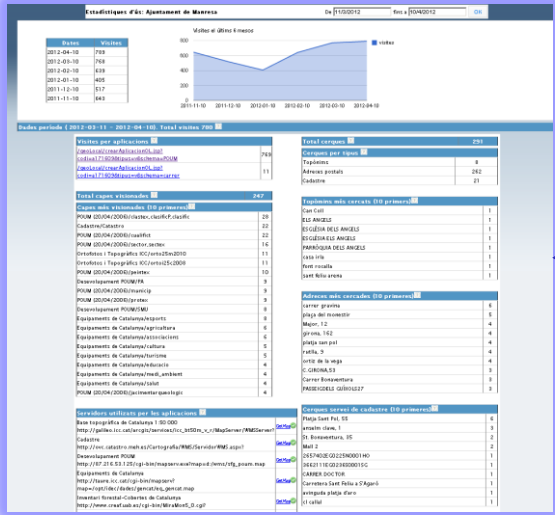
Estadístiques d'ús: Ajuntament de Manresa

De 11/3/2012 fins a 10/04/2012 OK

| Dates | Visites |
|---|---|
| 2012-04-10 | 788 |
| 2012-03-10 | 769 |
| 2012-02-10 | 639 |
| 2012-01-10 | 405 |
| 2011-12-10 | 517 |
| 2011-11-10 | 843 |

Visites en els últims 6 mesos

visites

2011-11-10 2011-12-10 2012-01-10 2012-02-10 2012-03-10 2012-04-10

Dades període ( 2012-03-11 - 2012-04-10). Total visites 788

Visites per aplicacions

| /geoLocalitzar/AplicacioHL.jsp?codinsi=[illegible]POUM | 769 |
|---|---|
| /geoLocalitzar/AplicacioHL.jsp?codinsi=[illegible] | 11 |

Total capes visionades 247

Capes més visionades (10 primeres)

| POUM (20/04/2006)/clastex_clasific.clasific | 28 |
|---|---|
| Cadastre/Cadastre | 22 |
| POUM (20/04/2006)/qualifict | 20 |
| POUM (20/04/2006)/sector_sectex | 16 |
| Ortofotos i Topogràfics ICC/orto25m2010 | 11 |
| Ortofotos i Topogràfics ICC/orto25c2008 | 11 |
| POUM (20/04/2006)/perstex | 10 |
| Desenvolupament POUM/PA | 9 |
| POUM (20/04/2006)/municip | 9 |
| POUM (20/04/2006)/protex | 8 |
| Desenvolupament POUM/SMU | 8 |
| Equipaments de Catalunya/esports | 6 |
| Equipaments de Catalunya/agricultura | 6 |
| Equipaments de Catalunya/associacions | 6 |
| Equipaments de Catalunya/cultura | 5 |
| Equipaments de Catalunya/turisme | 5 |
| Equipaments de Catalunya/educacio | 4 |
| Equipaments de Catalunya/medi_ambient | 4 |
| Equipaments de Catalunya/salut | 4 |
| POUM (20/04/2006)/jacimentarqueologic | 4 |

Servidors utilitzats per les aplicacions

Base topogràfica de Catalunya 1:50 000 http://galileo.icc.cat/arcgis/services/icc_bt50m_v_r/MapServer/WMSServer? Get Map
Cadastre http://ovc.catastro.meh.es/Cartografia/WMS/ServidorWMS.aspx? Get Map
Desenvolupament POUM http://87.216.53.125/cgi-bin/mapserv.exe?map=d:/mms/sfg_poum.map Get Map
Equipaments de Catalunya http://taure.icc.cat/cgi-bin/mapserv?map=/opt/idec/dades/gencat/eq_gencat.map Get Map
Inventari forestal-Cobertes de Catalunya http://www.creaf.uab.es/cgi-bin/MiraMonS_O.cgi? Get Map

Total cerques 291

Cerques per tipus

| Topònims | 8 |
|---|---|
| Adreces postals | 262 |
| Cadastre | 21 |

Topònims més cercats (10 primers)

| Can Coll | 1 |
|---|---|
| ELS ANGELS | 1 |
| ESGLÉSIA ELS ANGELS | 1 |
| ESGLÉSIA ELS ANGELS | 1 |
| PARRÒQUIA ELS ANGELS | 1 |
| casa iris | 1 |
| font rocalla | 1 |
| sant feliu arena | 1 |

Adreces més cercades (10 primeres)

| carrer gravina | 6 |
|---|---|
| plaça del monestir | 5 |
| Major, 12 | 4 |
| girona, 162 | 4 |
| platja sant pol | 4 |
| rutlla, 9 | 4 |
| ortiz de la vega | 4 |
| C.GIRONA,53 | 3 |
| Carrer Bonaventura | 3 |
| PASSEIG DEL GUÍXOLS27 | 3 |

Cerques servei de cadastre (10 primeres)

| Platja Sant Pol, 55 | 6 |
|---|---|
| anselm clavé, 1 | 3 |
| St. Bonaventura, 35 | 2 |
| Mall 2 | 2 |
| 2657402EG0225N0001HO | 1 |
| 3662111EG0236E0001SG | 1 |
| CARRER DOCTOR | 1 |
| Carretera Sant Feliu a S'Agaró | 1 |
| avinguda platja d'aro | 1 |
| c/ callol | 1 |